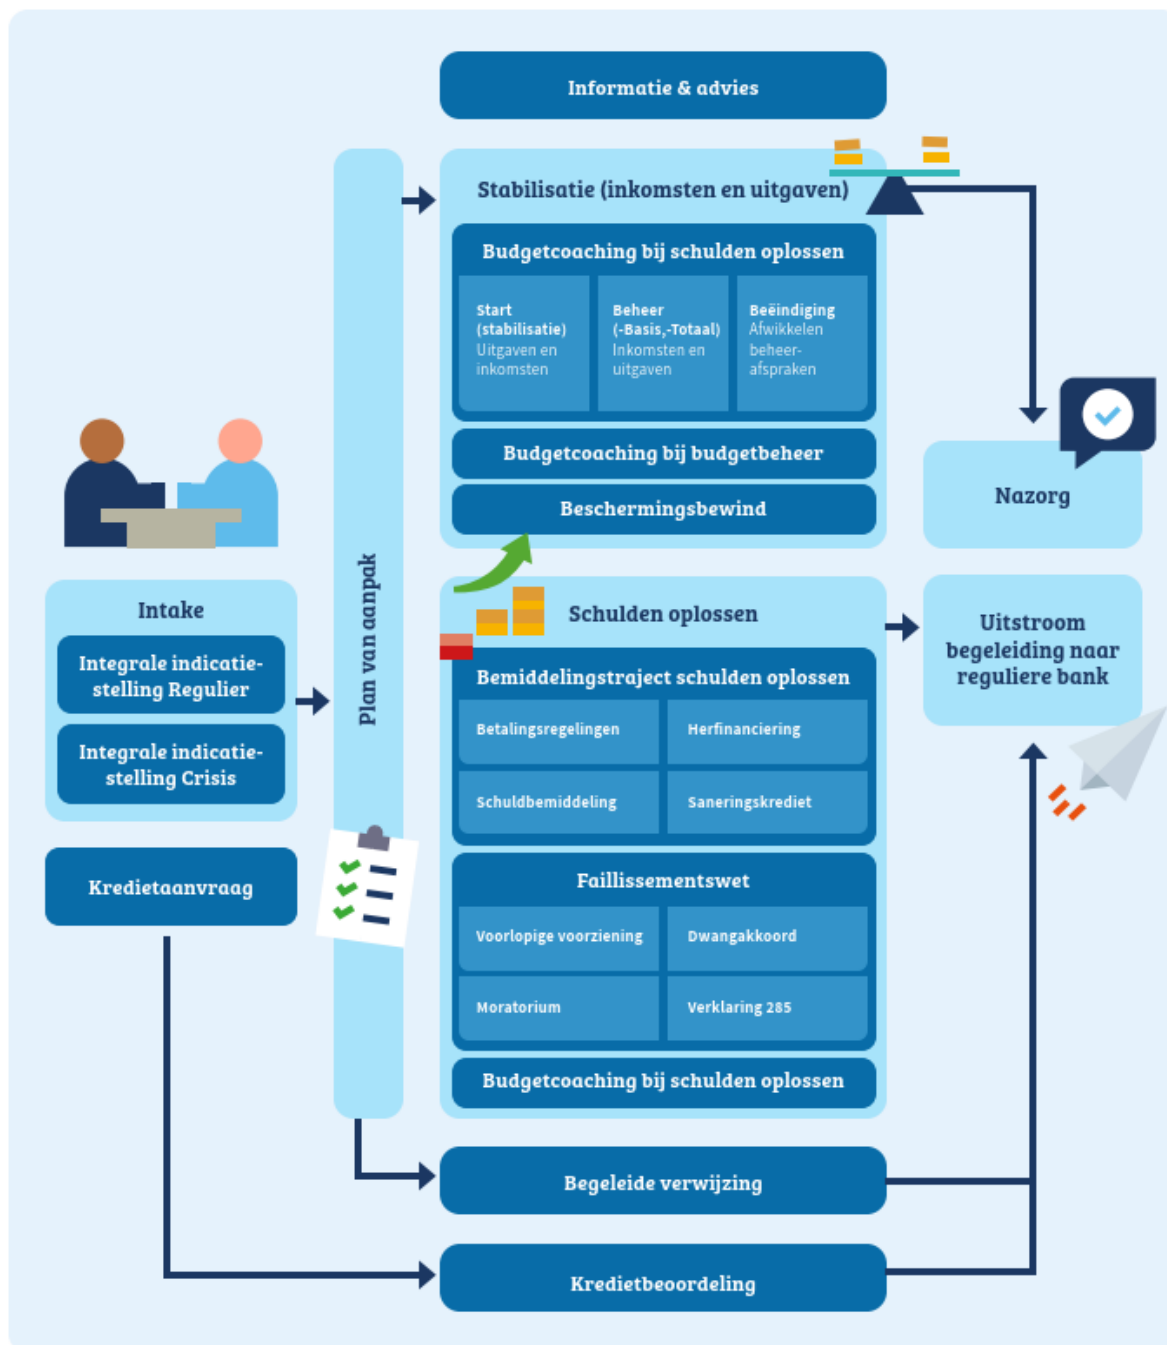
Informatie & advies

Stabilisatie (inkomsten en uitgaven)

Budgetcoaching bij schulden oplossen

Start (stabilisatie) Uitgaven en inkomsten

Beheer (-Basis,-Totaal) Inkomsten en uitgaven

Beëindiging Afwikkelen beheer-afspraken

Budgetcoaching bij budgetbeheer

Beschermingsbewind

Nazorg

Intake

Integrale indicatie-stelling Regulier

Integrale indicatie-stelling Crisis

Kredietaanvraag

Plan van aanpak

Schulden oplossen

Bemiddelingstraject schulden oplossen

Betalingsregelingen

Herfinanciering

Schuldbemiddeling

Saneringskrediet

Faillissementswet

Voorlopige voorziening

Dwangakkoord

Moratorium

Verklaring 285

Budgetcoaching bij schulden oplossen

Uitstroom begeleiding naar reguliere bank

Begeleide verwijzing

Kredietbeoordeling